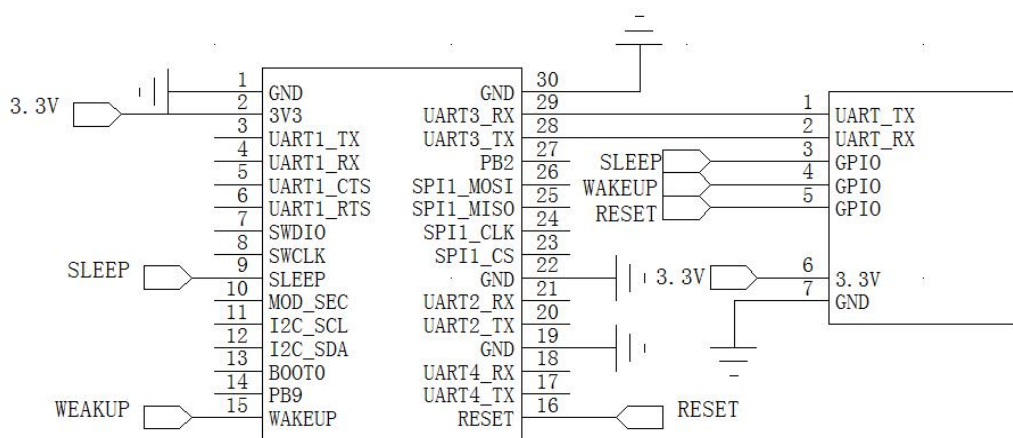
3.3V

1 GND
2 3V3
3 UART1_TX
4 UART1_RX
5 UART1_CTS
6 UART1_RTS
7 SWDIO
8 SWCLK
9 SLEEP
10 MOD_SEC
11 I2C_SCL
12 I2C_SDA
13 BOOT0
14 PB9
15 WAKEUP

SLEEP
WEAKUP

GND 30
UART3_RX 29
UART3_TX 28
PB2 27
SPI1_MOSI 26
SPI1_MISO 25
SPI1_CLK 24
SPI1_CS 23
GND 22
UART2_RX 21
UART2_TX 20
GND 19
UART4_RX 18
UART4_TX 17
RESET 16

RESET

3.3V

SLEEP
WAKEUP
RESET

1 UART_TX
2 UART_RX
3 GPIO
4 GPIO
5 GPIO
6 3.3V
7 GND